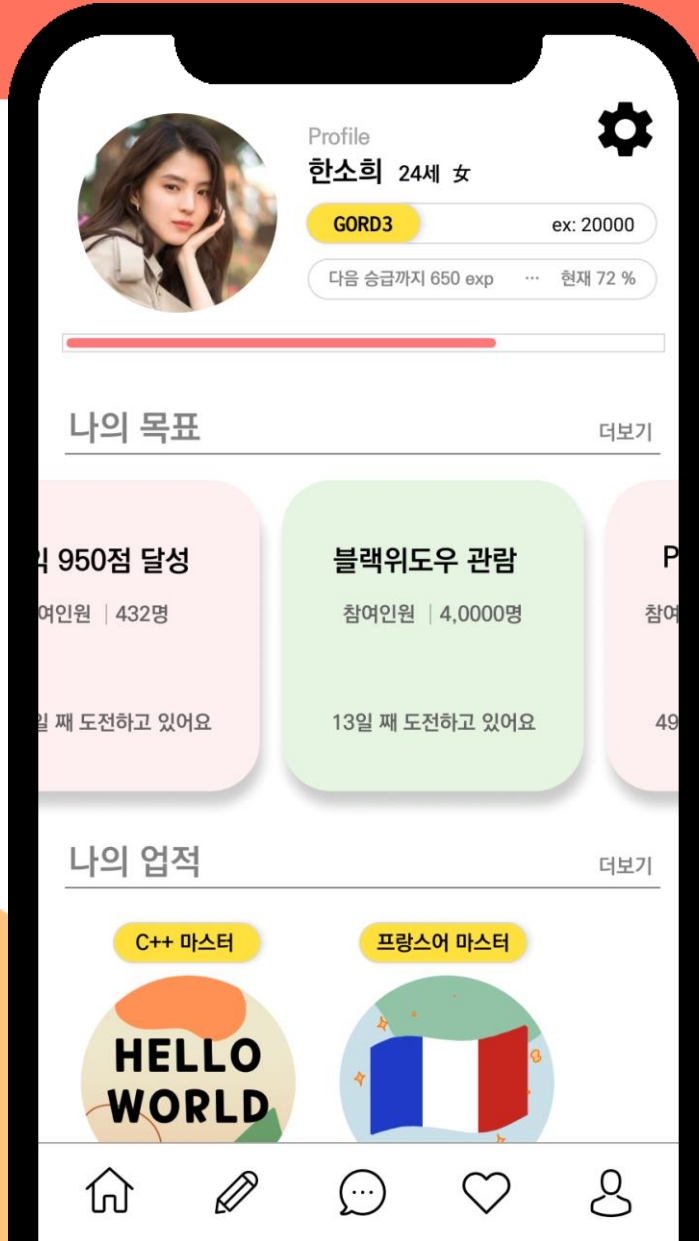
Profile

한소희 24세 女

GORD3

ex: 20000

다음 승급까지 650 exp ··· 현재 72 %

나의 목표

더보기

익 950점 달성

여인원 | 432명

일 째 도전하고 있어요

블랙위도우 관람

참여인원 | 4,0000명

13일 째 도전하고 있어요

P

참여

49

나의 업적

더보기

C++ 마스터

HELLO WORLD

프랑스어 마스터